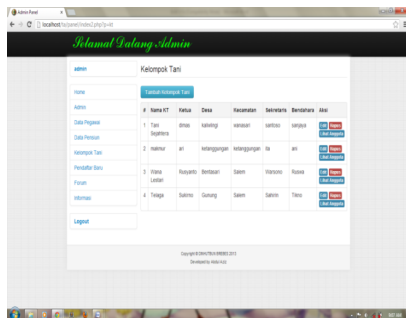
Admin Panel

localhost/tutanel/index2.php?p=kt

Selamat Datang Admin

admin

Home

Admin

Data Pegawai

Data Pensiun

Kelompok Tani

Pendaftar Baru

Forum

Informasi

Logout

Kelompok Tani

Tambah Kelompok Tani

| # | Nama KT | Ketua | Desa | Kecamatan | Sekretaris | Bendahara | Aksi |
|---|---|---|---|---|---|---|---|
| 1 | Tani Sejahtera | dmas | kalwingi | wanasari | santoso | sanjaya | Edit Hapus Lihat Anggota |
| 2 | makmur | ari | kelanggungan | kelanggungan | ita | ani | Edit Hapus Lihat Anggota |
| 3 | Wana Lestari | Rusyanto | Bentasari | Salem | Wansono | Ruswa | Edit Hapus Lihat Anggota |
| 4 | Tiraga | Sukirno | Gunung | Salem | Sahrim | Titno | Edit Hapus Lihat Anggota |

Copyright © DINAS PERTANIAN BREBES 2013
Developed by: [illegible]